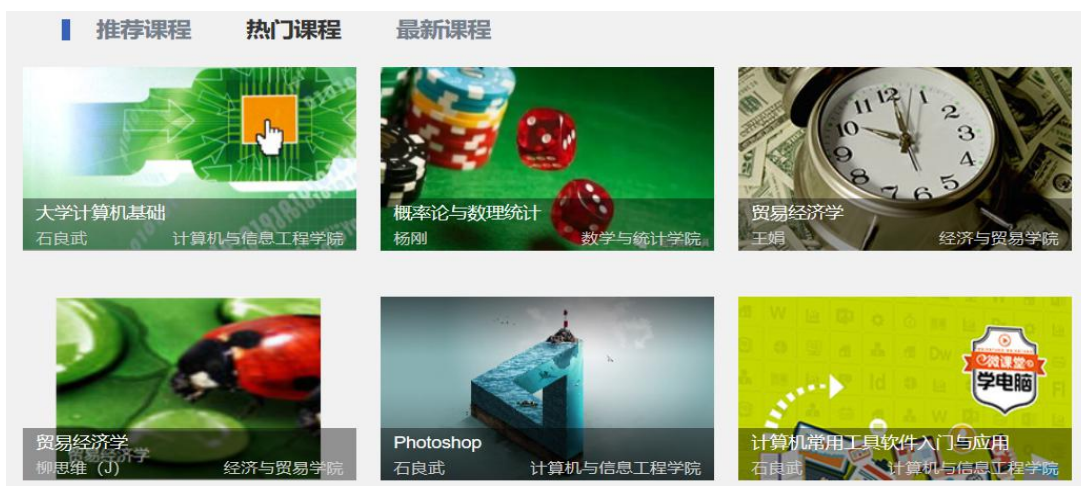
推荐课程　热门课程　最新课程

大学计算机基础
石良武　计算机与信息工程学院

概率论与数理统计
杨刚　数学与统计学院

贸易经济学
王娟　经济与贸易学院

贸易经济学
柳思维（J）　经济与贸易学院

Photoshop
石良武　计算机与信息工程学院

微课堂 学电脑

计算机常用工具软件入门与应用
石良武　计算机与信息工程学院